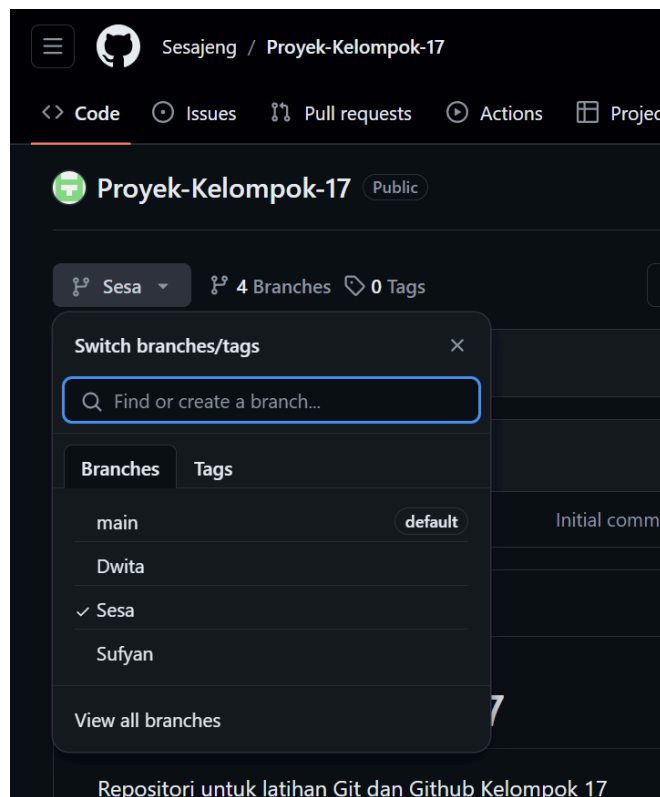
Sesajeng / Proyek-Kelompok-17

Code Issues Pull requests Actions Projec

Proyek-Kelompok-17 Public

Sesa 4 Branches 0 Tags

Switch branches/tags

Find or create a branch...

Branches Tags

main default

Dwita

✓ Sesa

Sufyan

View all branches

Initial comm

7

Repositori untuk latihan Git dan Github Kelompok 17